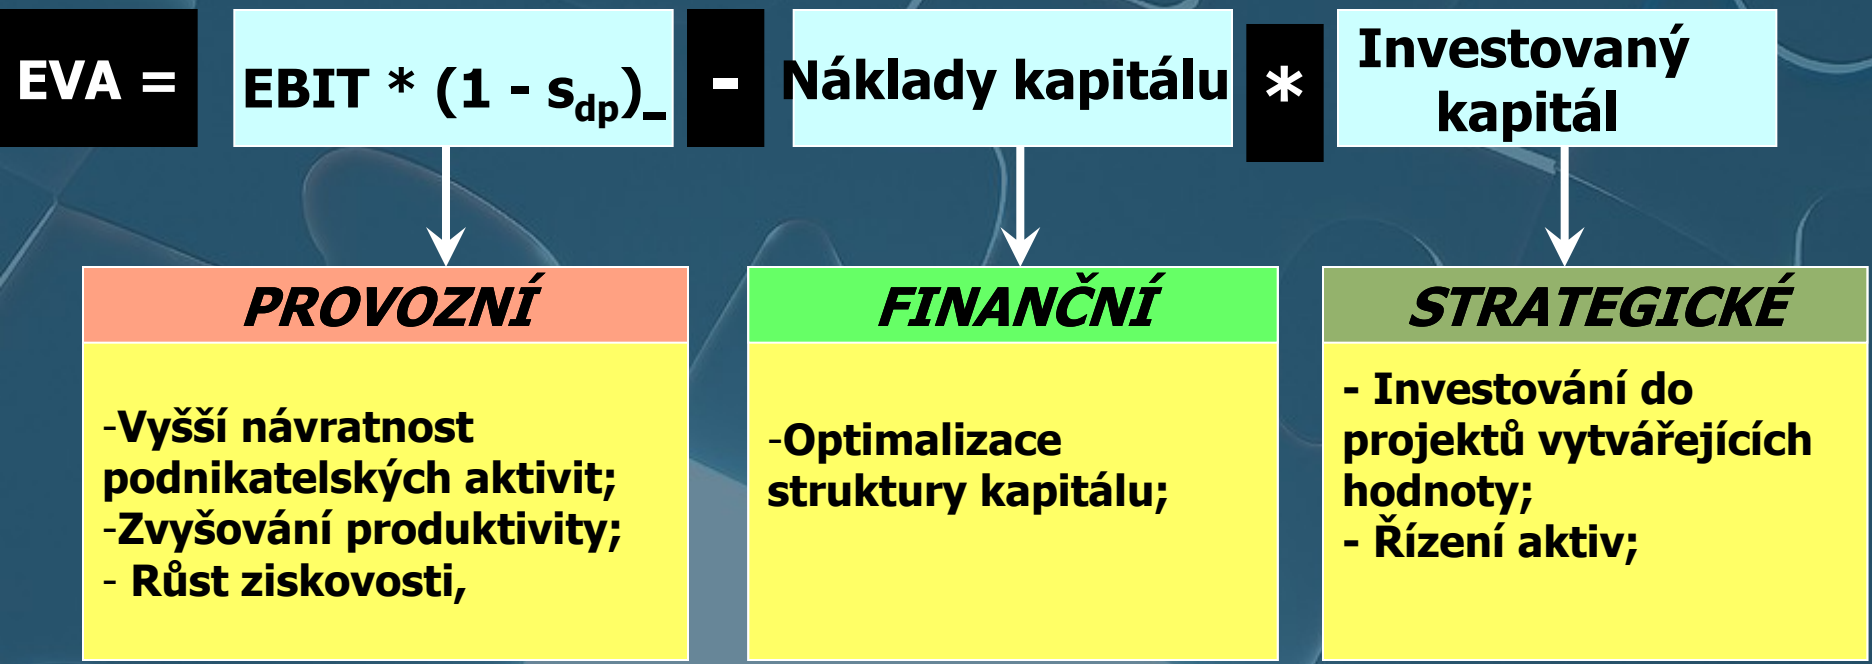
EVA = EBIT * (1 - $s_{dp}$)_ - Náklady kapitálu * Investovaný kapitál

PROVOZNÍ

-Vyšší návratnost podnikatelských aktivit;
-Zvyšování produktivity;
- Růst ziskovosti,

FINANČNÍ

-Optimalizace struktury kapitálu;

STRATEGICKÉ

- Investování do projektů vytvářejících hodnoty;
- Řízení aktiv;